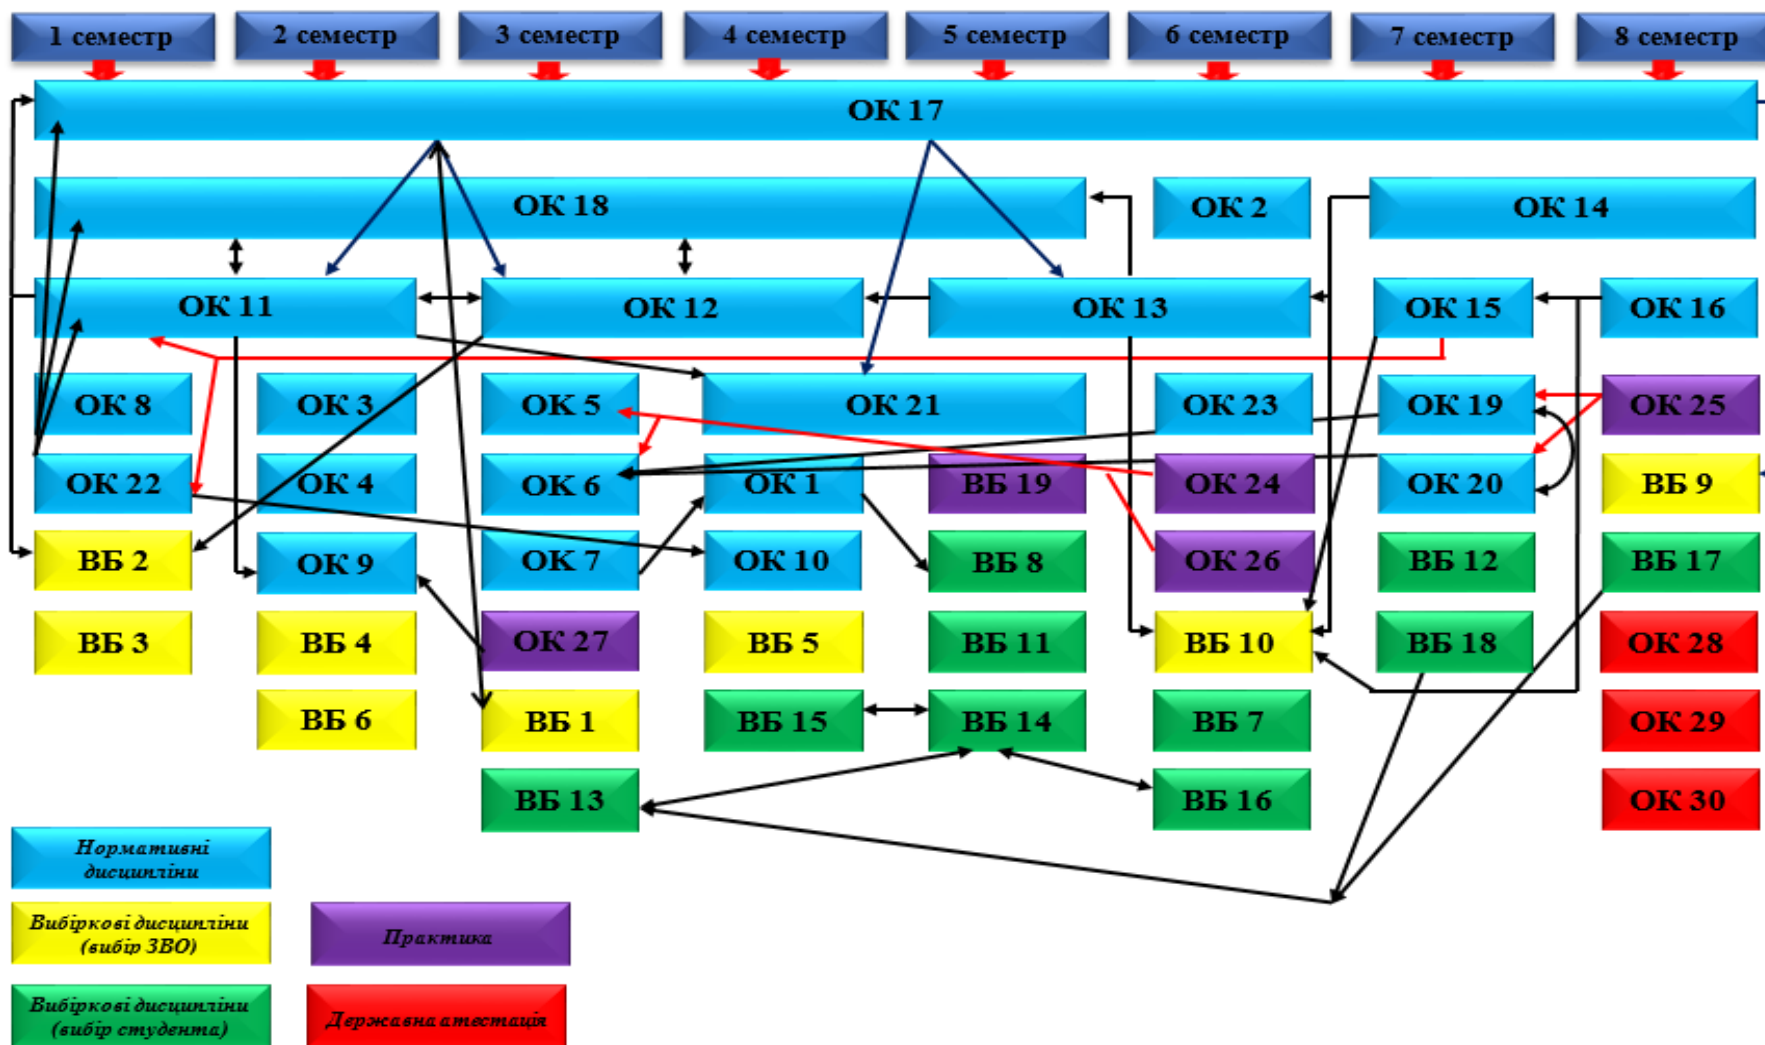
1 семестр
2 семестр
3 семестр
4 семестр
5 семестр
6 семестр
7 семестр
8 семестр

ОК 17

ОК 18
ОК 2
ОК 14

ОК 11
ОК 12
ОК 13
ОК 15
ОК 16

ОК 8
ОК 3
ОК 5
ОК 21
ОК 23
ОК 19
ОК 25

ОК 22
ОК 4
ОК 6
ОК 1
ВБ 19
ОК 24
ОК 20
ВБ 9

ВБ 2
ОК 9
ОК 7
ОК 10
ВБ 8
ОК 26
ВБ 12
ВБ 17

ВБ 3
ВБ 4
ОК 27
ВБ 5
ВБ 11
ВБ 10
ВБ 18
ОК 28

ВБ 6
ВБ 1
ВБ 15
ВБ 14
ВБ 7
ОК 29

ВБ 13
ВБ 16
ОК 30

Нормативні дисципліни
Вибіркові дисципліни (вибір ЗВО)
Практика
Вибіркові дисципліни (вибір студента)
Державна атестація